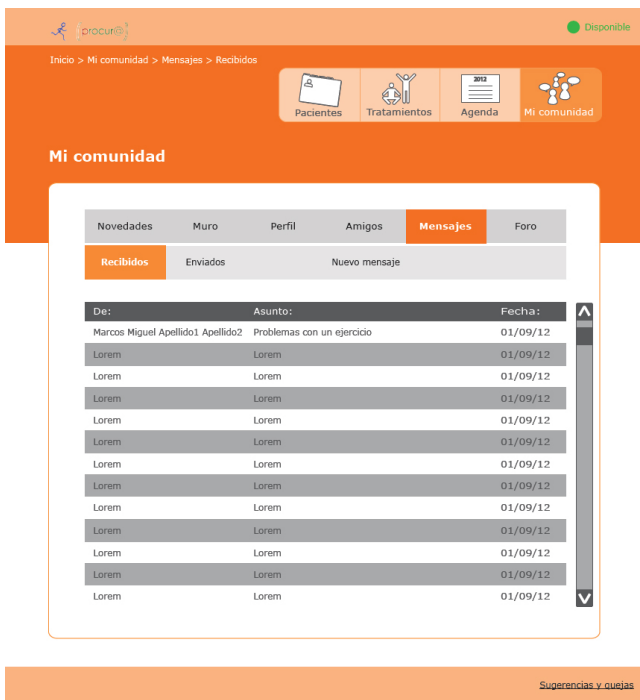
procur@

Disponible

Inicio > Mi comunidad > Mensajes > Recibidos

Pacientes
Tratamientos
2012
Agenda
Mi comunidad

Mi comunidad

Novedades | Muro | Perfil | Amigos | Mensajes | Foro

Recibidos | Enviados | Nuevo mensaje

| De: | Asunto: | Fecha: |
|---|---|---|
| Marcos Miguel Apellido1 Apellido2 | Problemas con un ejercicio | 01/09/12 |
| Lorem | Lorem | 01/09/12 |
| Lorem | Lorem | 01/09/12 |
| Lorem | Lorem | 01/09/12 |
| Lorem | Lorem | 01/09/12 |
| Lorem | Lorem | 01/09/12 |
| Lorem | Lorem | 01/09/12 |
| Lorem | Lorem | 01/09/12 |
| Lorem | Lorem | 01/09/12 |
| Lorem | Lorem | 01/09/12 |
| Lorem | Lorem | 01/09/12 |
| Lorem | Lorem | 01/09/12 |
| Lorem | Lorem | 01/09/12 |

Sugerencias y quejas